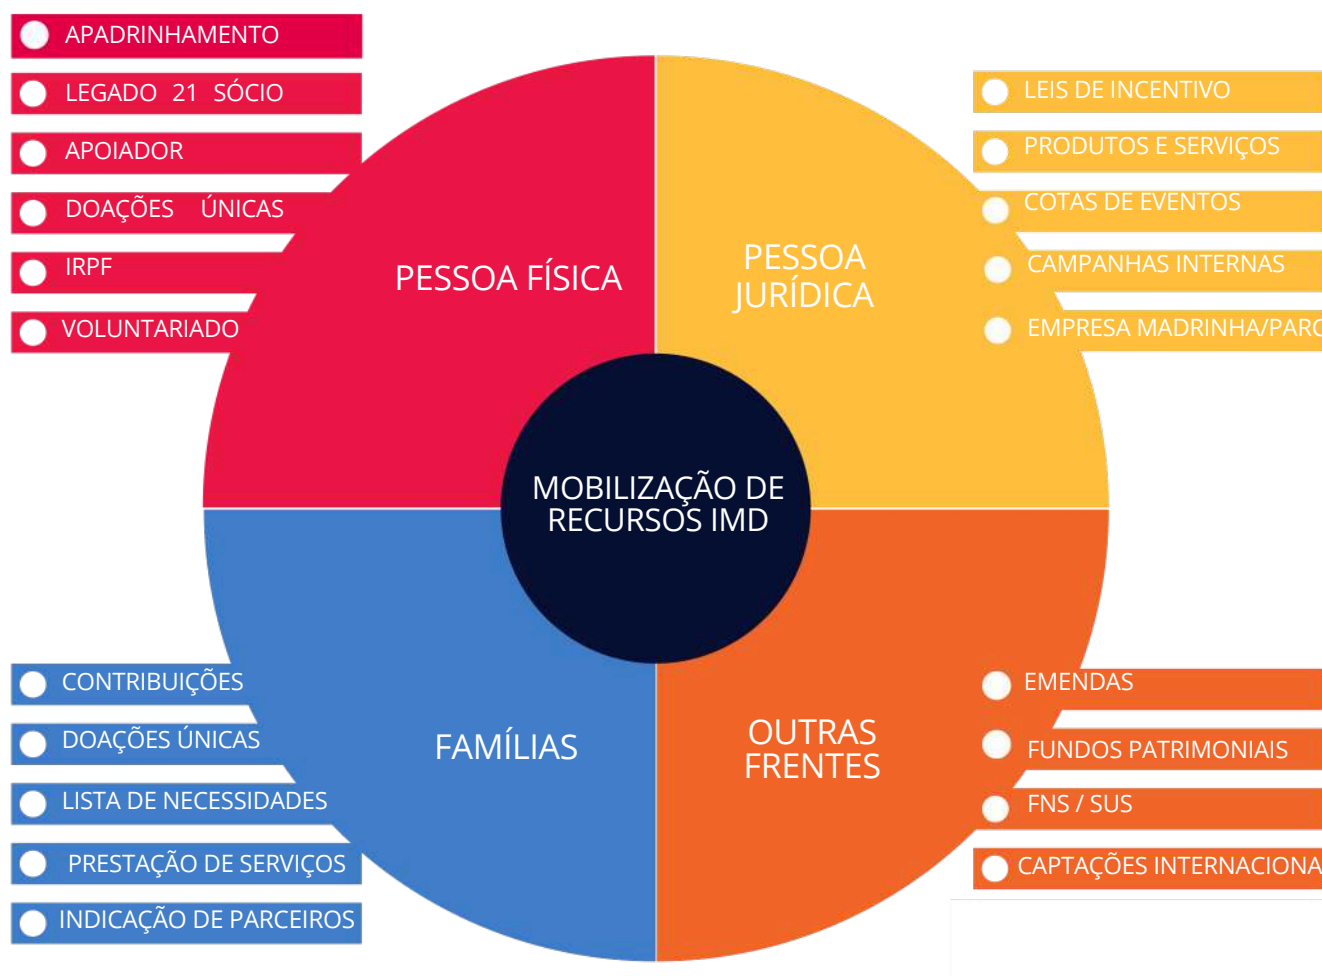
APADRINHAMENTO
LEGADO 21 SÓCIO
APOIADOR
DOAÇÕES ÚNICAS
IRPF
VOLUNTARIADO

PESSOA FÍSICA

PESSOA JURÍDICA

LEIS DE INCENTIVO
PRODUTOS E SERVIÇOS
COTAS DE EVENTOS
CAMPANHAS INTERNAS
EMPRESA MADRINHA/PARC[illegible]

MOBILIZAÇÃO DE RECURSOS IMD

CONTRIBUIÇÕES
DOAÇÕES ÚNICAS
LISTA DE NECESSIDADES
PRESTAÇÃO DE SERVIÇOS
INDICAÇÃO DE PARCEIROS

FAMÍLIAS

OUTRAS FRENTES

EMENDAS
FUNDOS PATRIMONIAIS
FNS / SUS
CAPTAÇÕES INTERNACIONA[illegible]